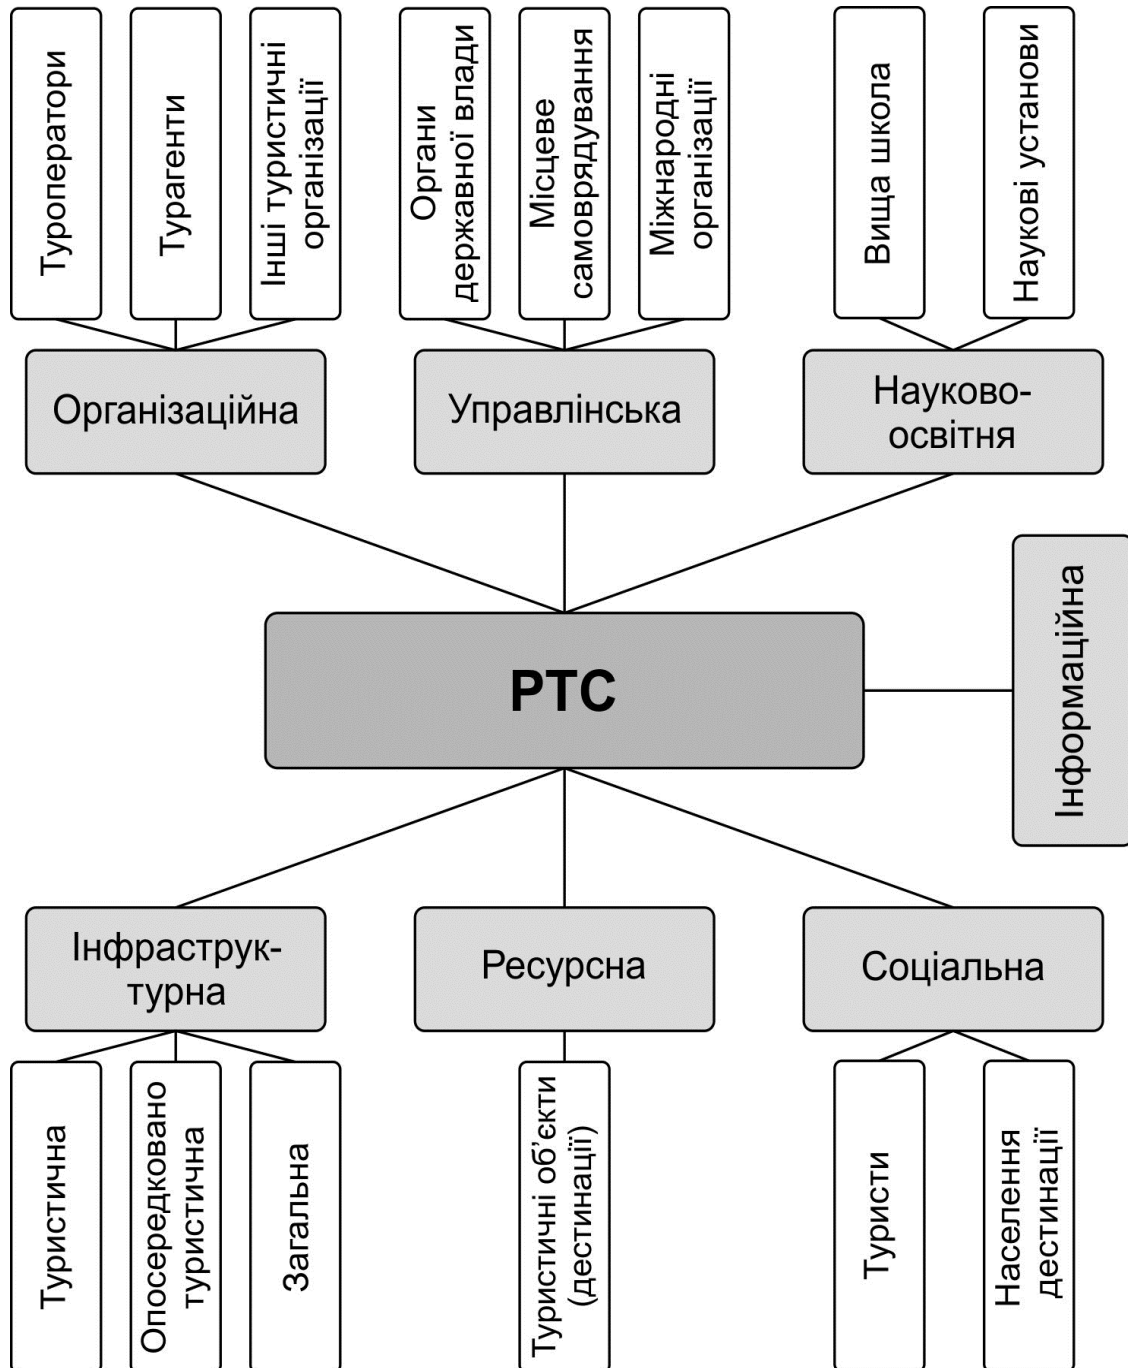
Туроператори

Турагенти

Інші туристичні організації

Органи державної влади

Місцеве самоврядування

Міжнародні організації

Вища школа

Наукові установи

Організаційна

Управлінська

Науково-освітня

Інформаційна

РТС

Інфраструктурна

Ресурсна

Соціальна

Туристична

Опосередковано туристична

Загальна

Туристичні об'єкти (дестинації)

Туристи

Населення дестинації